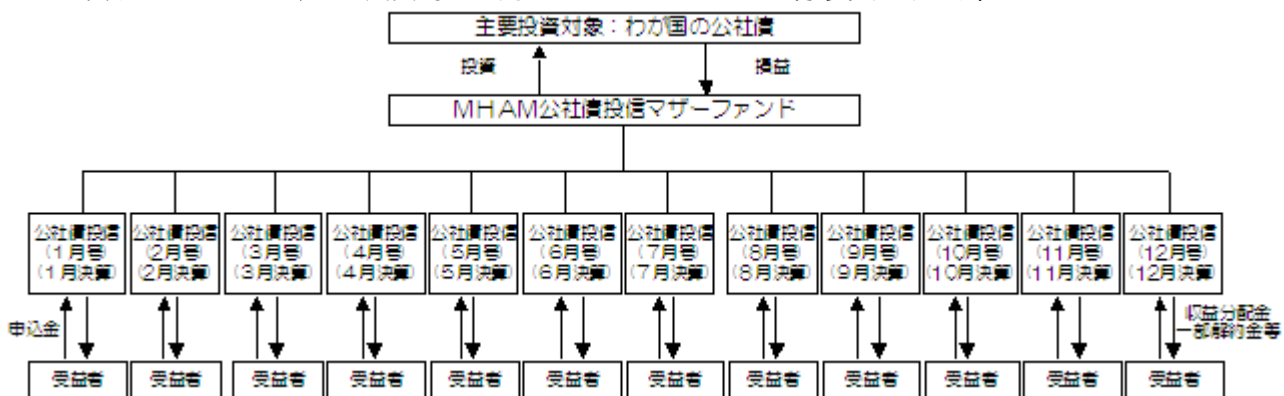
主要投資対象：わが国の公社債

投資

損益

MHAM公社債投信マザーファンド

公社債投信（1月号）（1月決算）

公社債投信（2月号）（2月決算）

公社債投信（3月号）（3月決算）

公社債投信（4月号）（4月決算）

公社債投信（5月号）（5月決算）

公社債投信（6月号）（6月決算）

公社債投信（7月号）（7月決算）

公社債投信（8月号）（8月決算）

公社債投信（9月号）（9月決算）

公社債投信（10月号）（10月決算）

公社債投信（11月号）（11月決算）

公社債投信（12月号）（12月決算）

申込金

収益分配金
一部解約金等

受益者

受益者

受益者

受益者

受益者

受益者

受益者

受益者

受益者

受益者

受益者

受益者